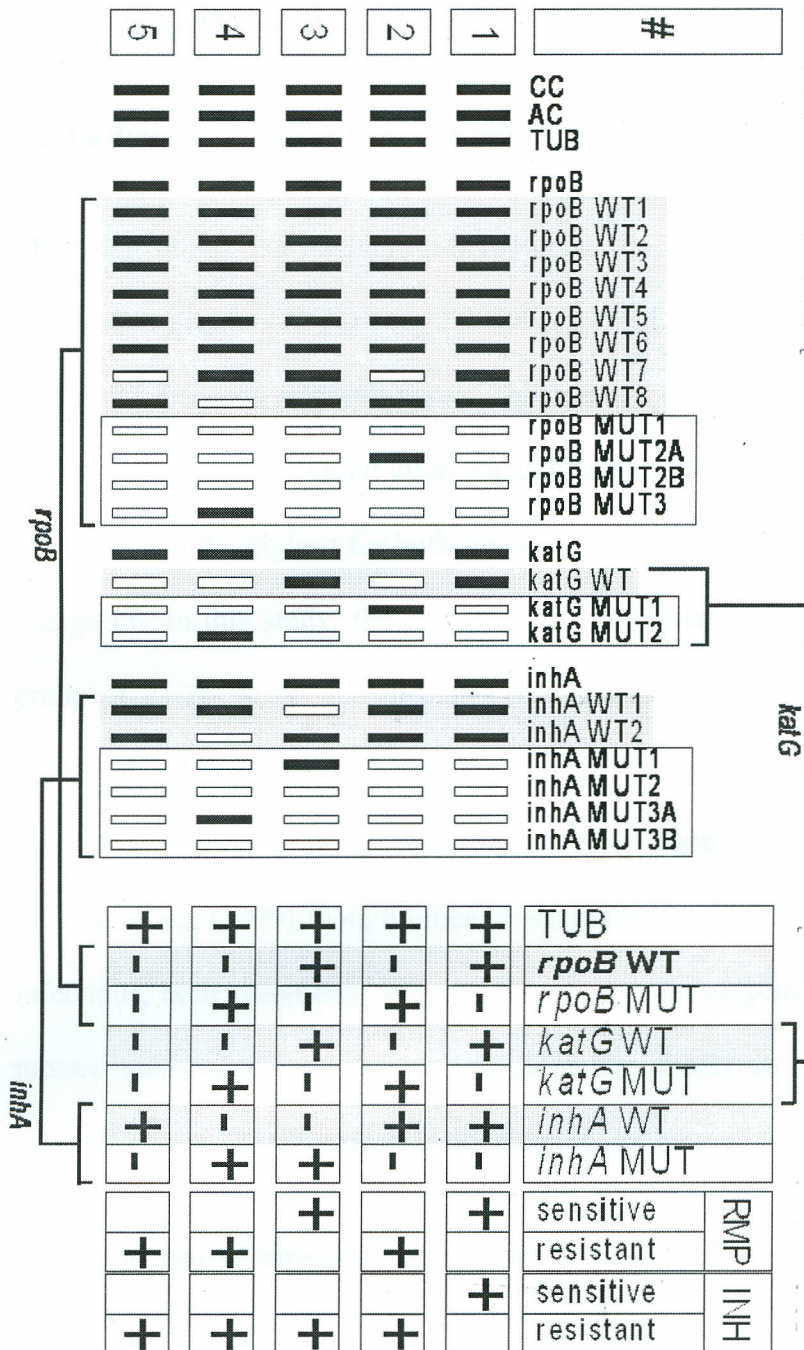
#

| 1 | 2 | 3 | 4 | 5 |
|---|---|---|---|---|

CC
AC
TUB
rpoB
rpoB WT1
rpoB WT2
rpoB WT3
rpoB WT4
rpoB WT5
rpoB WT6
rpoB WT7
rpoB WT8
rpoB MUT1
rpoB MUT2A
rpoB MUT2B
rpoB MUT3
katG
katG WT
katG MUT1
katG MUT2
inhA
inhA WT1
inhA WT2
inhA MUT1
inhA MUT2
inhA MUT3A
inhA MUT3B

rpoB
katG
inhA

| | 1 | 2 | 3 | 4 | 5 |
|---|---|---|---|---|---|
| TUB | + | + | + | + | + |
| *rpoB* WT | + | - | + | - | - |
| *rpoB* MUT | - | + | - | + | - |
| *katG* WT | + | - | + | - | - |
| *katG* MUT | - | + | - | + | - |
| *inhA* WT | + | + | - | - | + |
| *inhA* MUT | - | - | + | + | - |
| RMP sensitive | + | | + | | |
| RMP resistant | | + | | + | + |
| INH sensitive | + | | | | |
| INH resistant | | + | + | + | + |